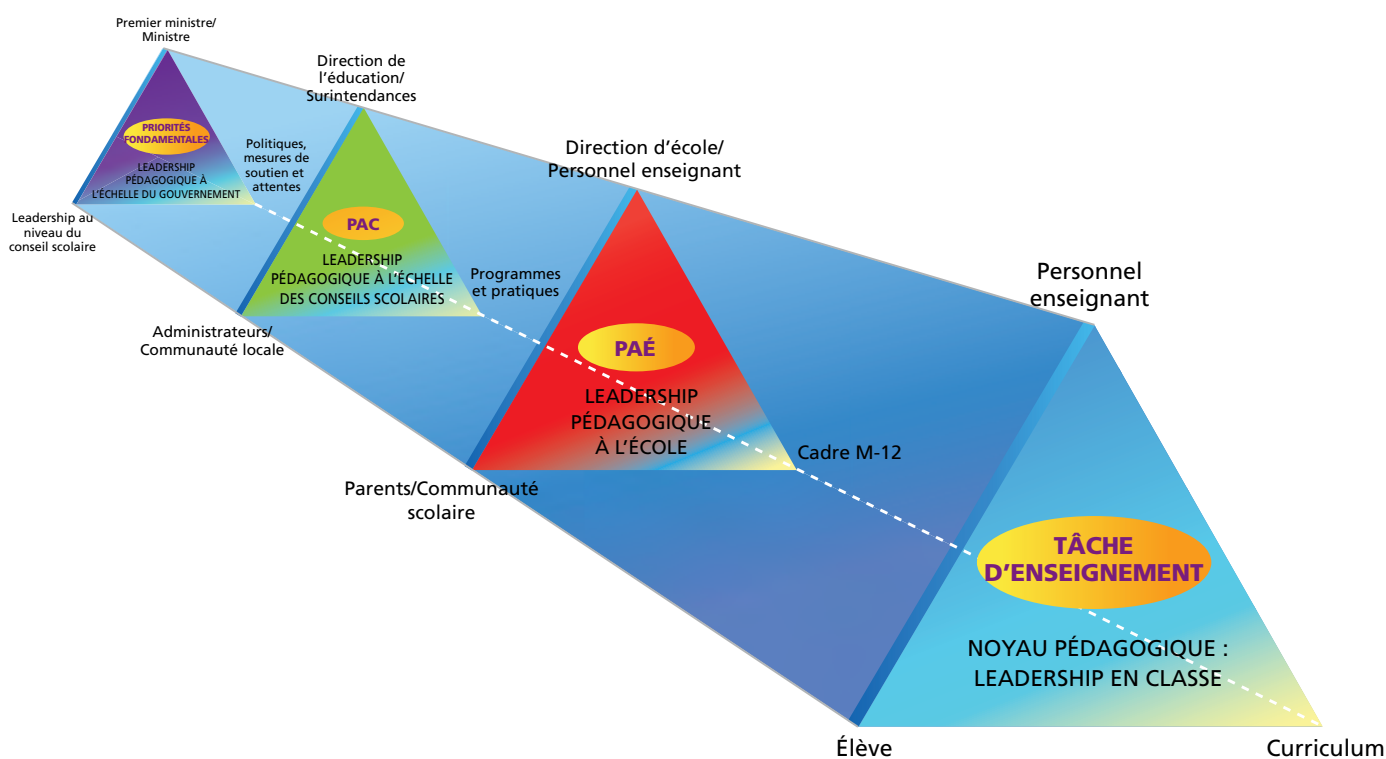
Premier ministre/ Ministre

PRIORITÉS FONDAMENTALES

LEADERSHIP PÉDAGOGIQUE À L'ÉCHELLE DU GOUVERNEMENT

Politiques, mesures de soutien et attentes

Leadership au niveau du conseil scolaire

Direction de l'éducation/ Surintendances

PAC

LEADERSHIP PÉDAGOGIQUE À L'ÉCHELLE DES CONSEILS SCOLAIRES

Programmes et pratiques

Administrateurs/ Communauté locale

Direction d'école/ Personnel enseignant

PAÉ

LEADERSHIP PÉDAGOGIQUE À L'ÉCOLE

Cadre M-12

Parents/Communauté scolaire

Personnel enseignant

TÂCHE D'ENSEIGNEMENT

NOYAU PÉDAGOGIQUE : LEADERSHIP EN CLASSE

Élève

Curriculum